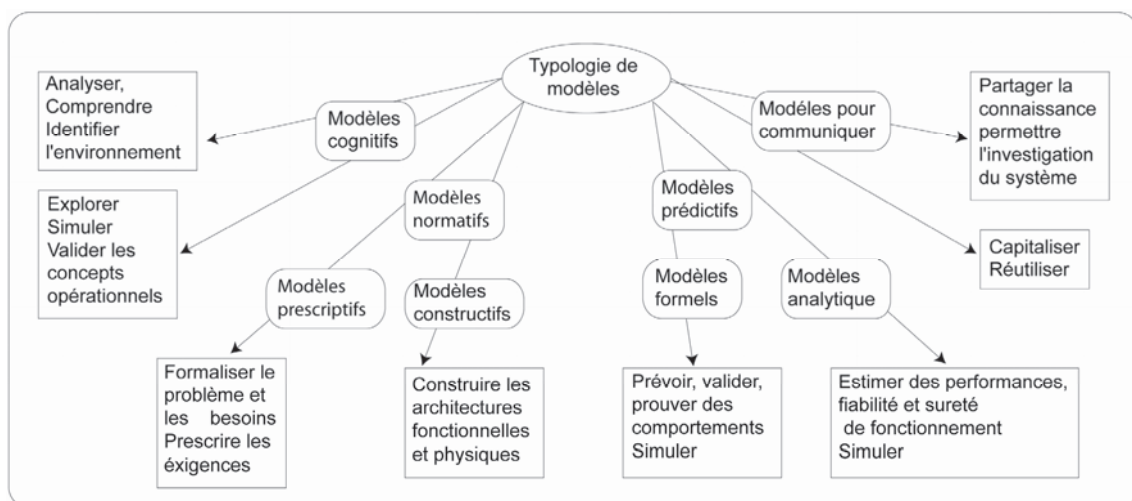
Typologie de modèles

Analyser, Comprendre Identifier l'environnement

Modèles cognitifs

Modèles pour communiquer

Partager la connaissance permettre l'investigation du système

Explorer Simuler Valider les concepts opérationnels

Modèles normatifs

Modèles prédictifs

Capitaliser Réutiliser

Modèles prescriptifs

Modèles constructifs

Modèles formels

Modèles analytique

Formaliser le problème et les besoins Prescrire les éxigences

Construire les architectures fonctionnelles et physiques

Prévoir, valider, prouver des comportements Simuler

Estimer des performances, fiabilité et sureté de fonctionnement Simuler